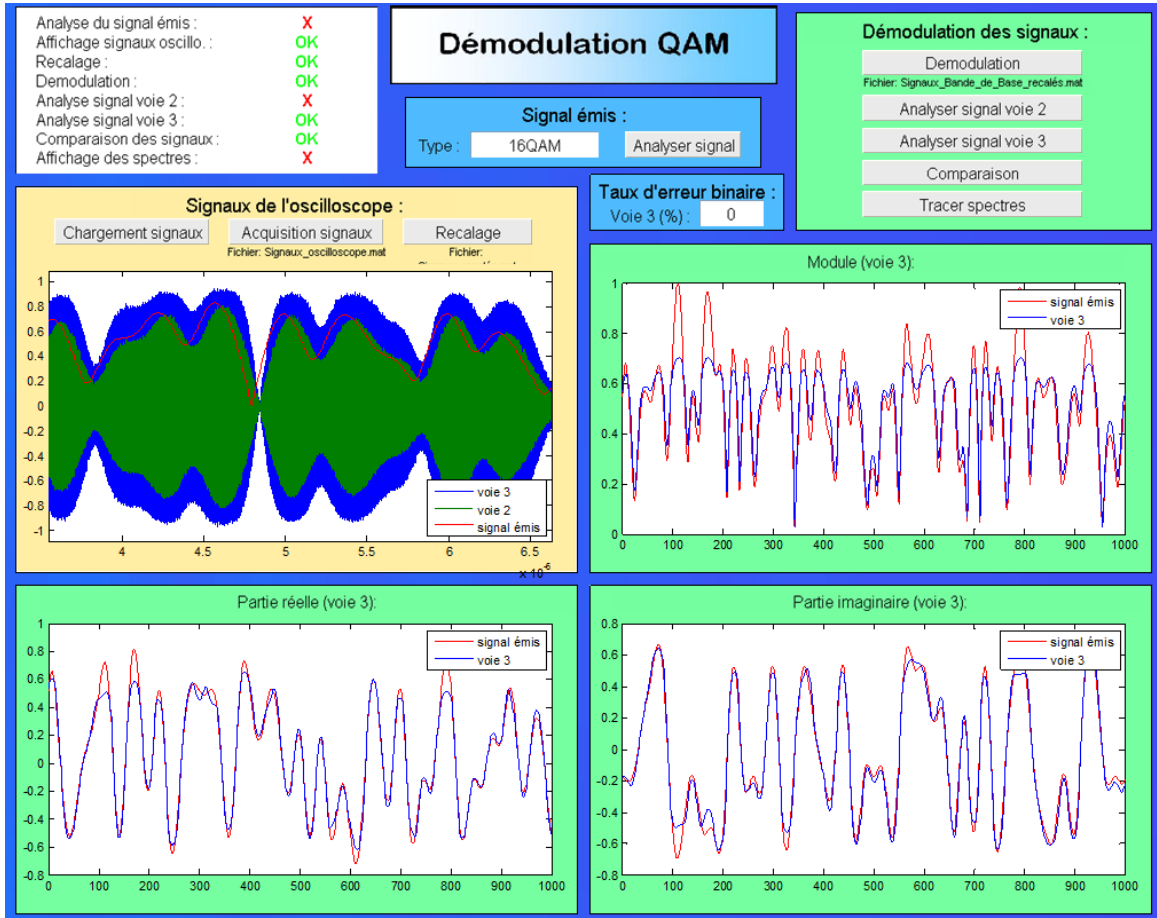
Analyse du signal émis : X
Affichage signaux oscillo. : OK
Recalage : OK
Demodulation : OK
Analyse signal voie 2 : X
Analyse signal voie 3 : OK
Comparaison des signaux : OK
Affichage des spectres : X

Démodulation QAM

Signal émis :
Type : 16QAM
Analyser signal

Taux d'erreur binaire :
Voie 3 (%) : 0

Démodulation des signaux :
Demodulation
Fichier: Signaux_Bande_de_Base_recalés.mat
Analyser signal voie 2
Analyser signal voie 3
Comparaison
Tracer spectres

Signaux de l'oscilloscope :
Chargement signaux
Acquisition signaux
Fichier: Signaux_oscilloscope.mat
Recalage
Fichier: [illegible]

1 0.8 0.6 0.4 0.2 0 -0.2 -0.4 -0.6 -0.8 -1
4 4.5 5 5.5 6 6.5
$\times 10^{-6}$
voie 3
voie 2
signal émis

Module (voie 3):
1 0.8 0.6 0.4 0.2 0
0 100 200 300 400 500 600 700 800 900 1000
signal émis
voie 3

Partie réelle (voie 3):
1 0.8 0.6 0.4 0.2 0 -0.2 -0.4 -0.6 -0.8
0 100 200 300 400 500 600 700 800 900 1000
signal émis
voie 3

Partie imaginaire (voie 3):
0.8 0.6 0.4 0.2 0 -0.2 -0.4 -0.6 -0.8
0 100 200 300 400 500 600 700 800 900 1000
signal émis
voie 3